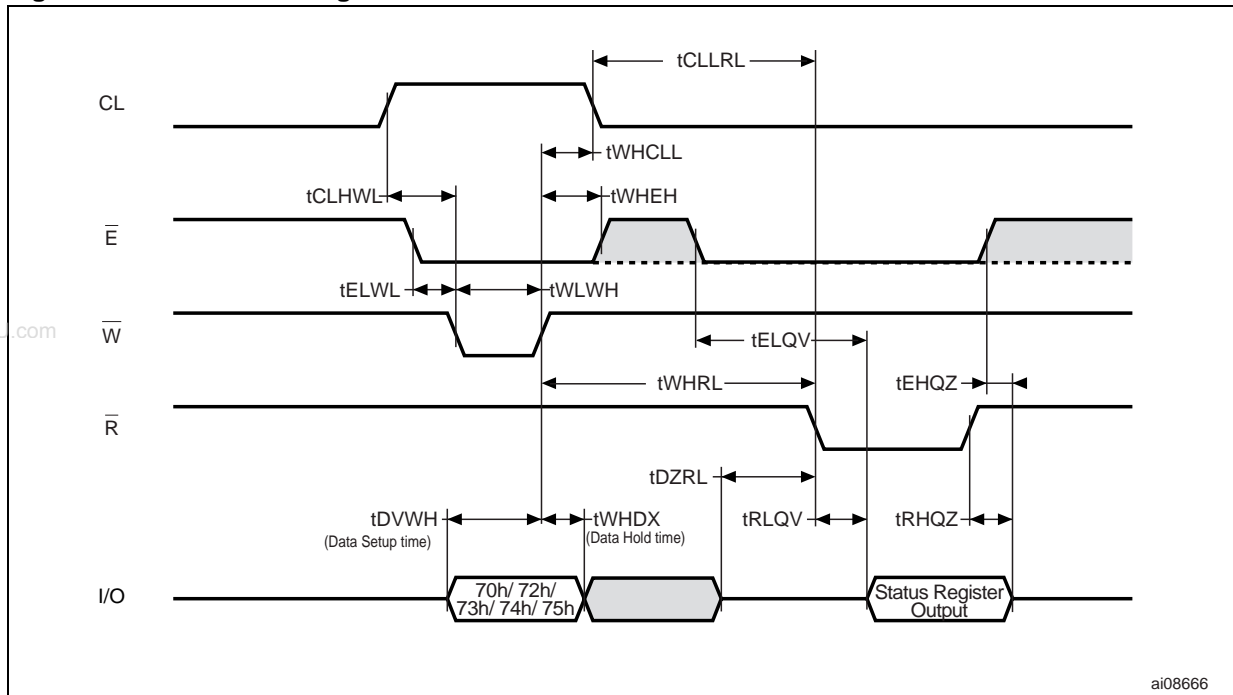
tCLLRL

CL

tWHCLL

tCLHWL

tWHEH

$\overline{E}$

tELWL

tWLWH

.com

$\overline{W}$

tELQV

tWHRL

tEHQZ

$\overline{R}$

tDZRL

tDVWH
(Data Setup time)

tWHDX
(Data Hold time)

tRLQV

tRHQZ

I/O

70h/ 72h/ 73h/ 74h/ 75h

Status Register Output

ai08666